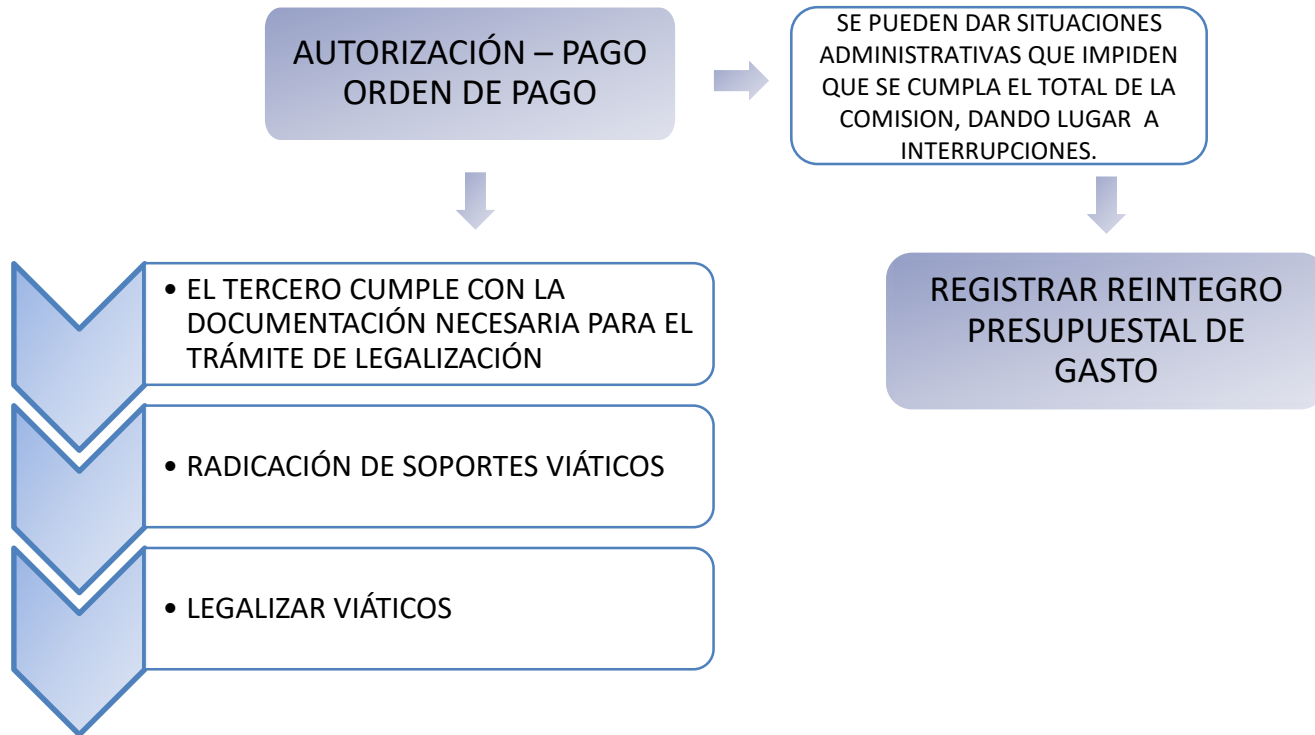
AUTORIZACIÓN – PAGO ORDEN DE PAGO

SE PUEDEN DAR SITUACIONES ADMINISTRATIVAS QUE IMPIDEN QUE SE CUMPLA EL TOTAL DE LA COMISION, DANDO LUGAR A INTERRUPCIONES.

REGISTRAR REINTEGRO PRESUPUESTAL DE GASTO

• EL TERCERO CUMPLE CON LA DOCUMENTACIÓN NECESARIA PARA EL TRÁMITE DE LEGALIZACIÓN

• RADICACIÓN DE SOPORTES VIÁTICOS

• LEGALIZAR VIÁTICOS